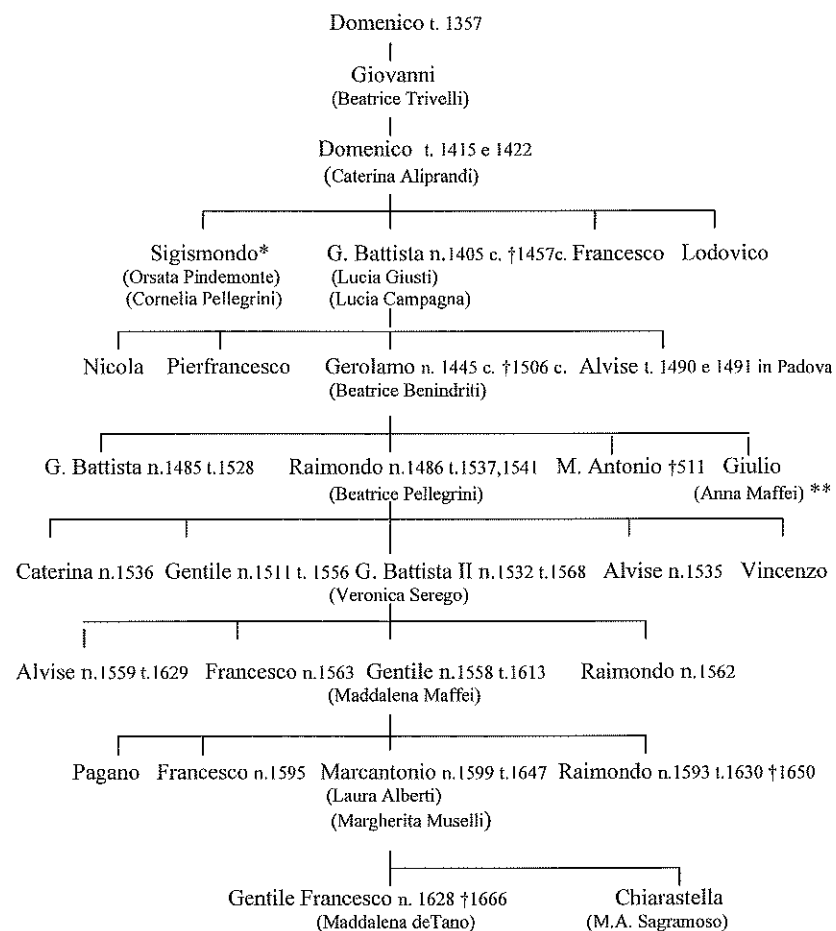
Domenico t. 1357

Giovanni
(Beatrice Trivelli)

Domenico t. 1415 e 1422
(Caterina Aliprandi)

Sigismondo*
(Orsata Pindemonte)
(Cornelia Pellegrini)

G. Battista n.1405 c. †1457c.
(Lucia Giusti)
(Lucia Campagna)

Francesco

Lodovico

Nicola

Pierfrancesco

Gerolamo n. 1445 c. †1506 c.
(Beatrice Benindriti)

Alvise t. 1490 e 1491 in Padova

G. Battista n.1485 t.1528

Raimondo n.1486 t.1537,1541
(Beatrice Pellegrini)

M. Antonio †511

Giulio
(Anna Maffei) **

Caterina n.1536

Gentile n.1511 t. 1556

G. Battista II n.1532 t.1568
(Veronica Serego)

Alvise n.1535

Vincenzo

Alvise n.1559 t.1629

Francesco n.1563

Gentile n.1558 t.1613
(Maddalena Maffei)

Raimondo n.1562

Pagano

Francesco n.1595

Marcantonio n.1599 t.1647
(Laura Alberti)
(Margherita Muselli)

Raimondo n.1593 t.1630 †1650

Gentile Francesco n. 1628 †1666
(Maddalena deTano)

Chiarastella
(M.A. Sagramoso)